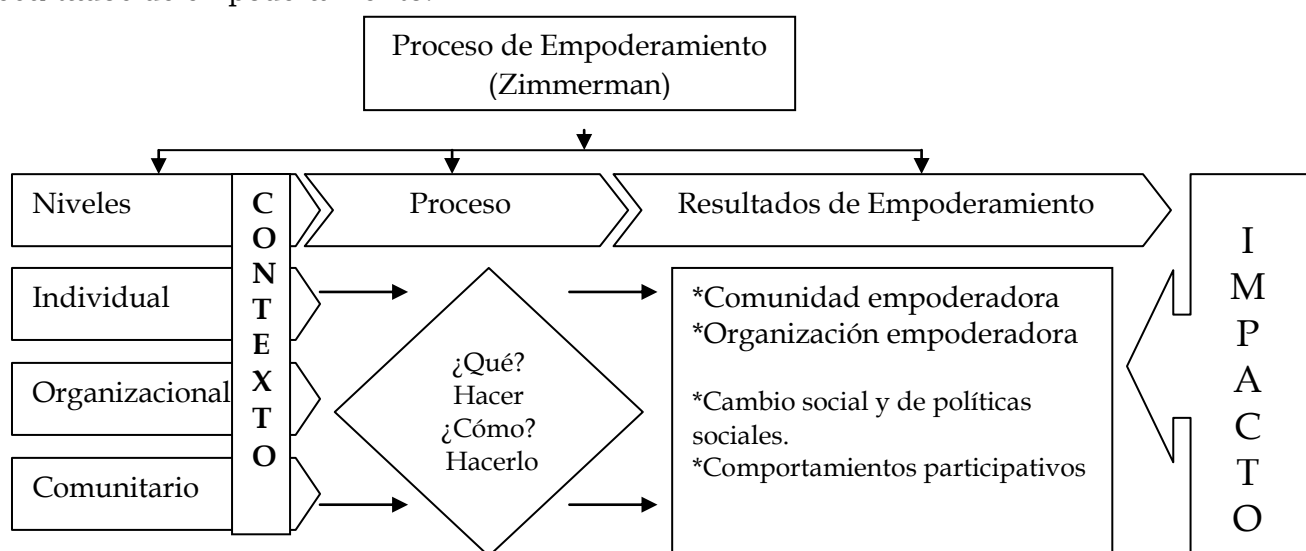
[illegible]

Proceso de Empoderamiento (Zimmerman)

Niveles

C
O
N
T
E
X
T
O

Proceso

Resultados de Empoderamiento

I
M
P
A
C
T
O

Individual

Organizacional

Comunitario

¿Qué?
Hacer
¿Cómo?
Hacerlo

*Comunidad empoderadora
*Organización empoderadora

*Cambio social y de políticas sociales.
*Comportamientos participativos